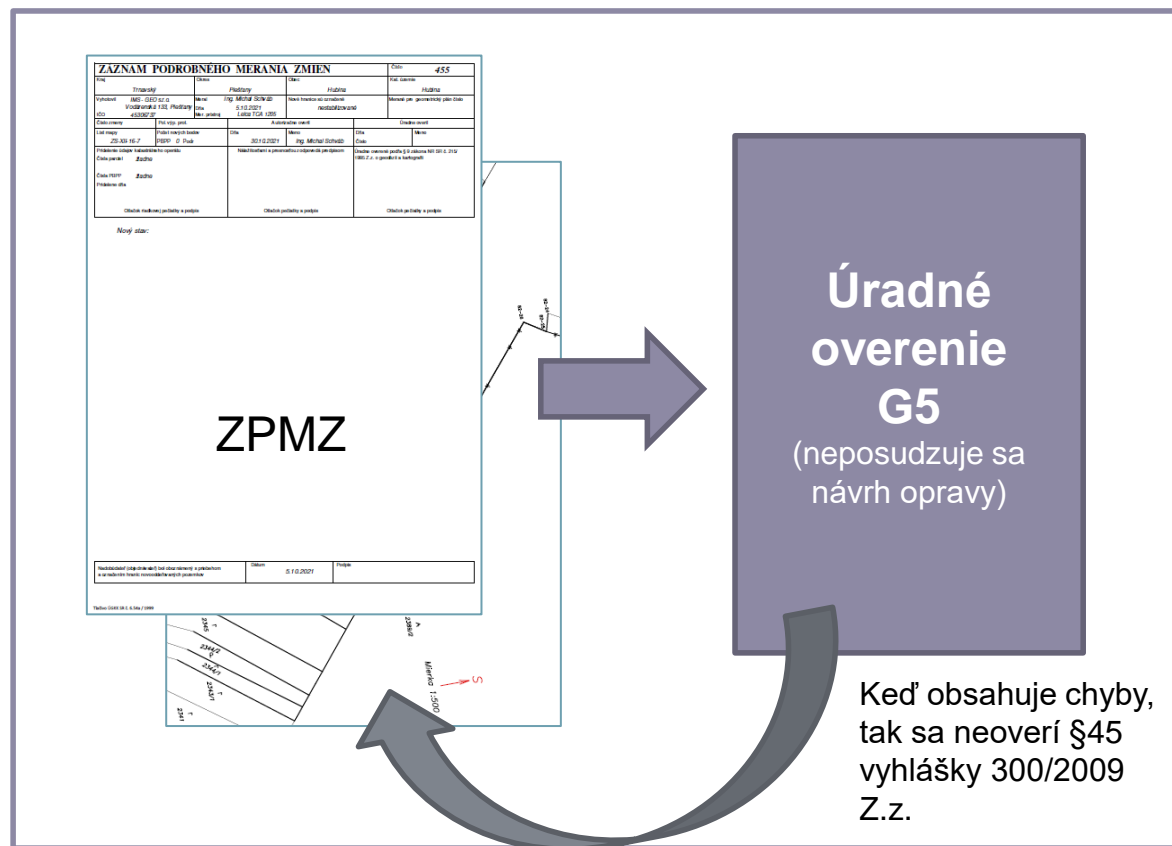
ZÁZNAM PODROBNÉHO MERANIA ZMIEN

Číslo: 455

| Kraj | Okres | Obec | Kat. územie |
|---|---|---|---|
| Trnavský | Piešťany | Hubina | Hubina |

Vyhotoviteľ: IMB - GEO s.r.o. Vodárenská 133, Piešťany IČO 45306737

Meral: Ing. Michal Schvab Dňa 5.10.2021 Mer. prístroj Leica TCR 1205

Nové hranice sú označené: neoznačované

Meraná pre: geometrický plán číslo

| Číslo zmeny | Pril. vyp. prot. | Autorizačne overil | | Úradne overil | |
|---|---|---|---|---|---|
| List mapy | Počet nových bodov | Dňa | Meno | Dňa | Meno |
| ZS-XXI-16-7 | PBPP 0 Podr. | 30.10.2021 | Ing. Michal Schvab | Číslo | |

Pridelenie údajov katastrálneho operátu: Čísla parciel žiadne; Čísla PBPP žiadne; Pridelenie dňa

Náležitosťami a presnosťou zodpovedá predpisom

Úradne overené podľa § 9 zákona NR SR č. 215/1995 Z.z. o geodézii a kartografii

Odtlačok pečiatky a podpis | Odtlačok pečiatky a podpis | Odtlačok pečiatky a podpis

Nový stav:

ZPMZ

Nadobúdateľ (objednávateľ) bol oboznámený s priebehom a označením hraníc nehnuteľností | Dátum 5.10.2021 | Podpis

2345 2344/2 2344/1 2343/1 2341 2388/3

Mierka 1:500

S

Úradné overenie G5
(neposudzuje sa návrh opravy)

Keď obsahuje chyby, tak sa neoverí §45 vyhlášky 300/2009 Z.z.